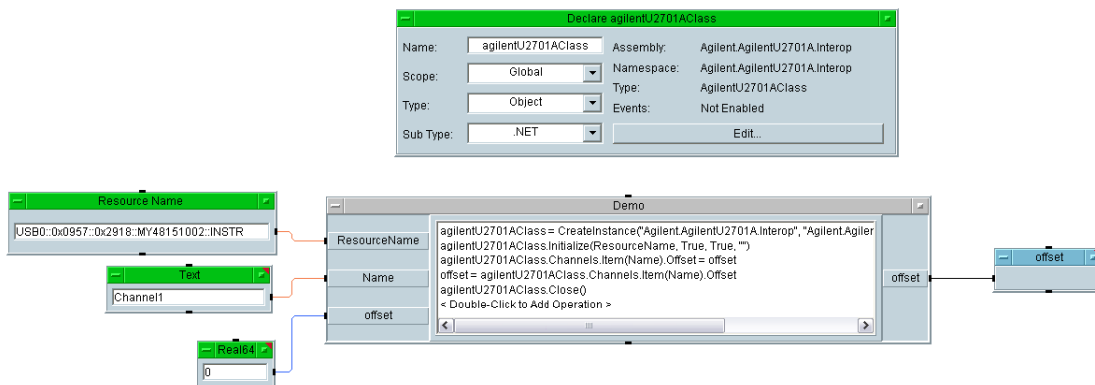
Declare agilentU2701AClass

Name: agilentU2701AClass
Scope: Global
Type: Object
Sub Type: .NET

Assembly: Agilent.AgilentU2701A.Interop
Namespace: Agilent.AgilentU2701A.Interop
Type: AgilentU2701AClass
Events: Not Enabled

Edit...

Resource Name
USB0::0x0957::0x2918::MY48151002::INSTR

Text
Channel1

Real64
0

Demo

ResourceName
Name
offset

agilentU2701AClass = CreateInstance("Agilent.AgilentU2701A.Interop", "Agilent.Agiler
agilentU2701AClass.Initialize(ResourceName, True, True, "")
agilentU2701AClass.Channels.Item(Name).Offset = offset
offset = agilentU2701AClass.Channels.Item(Name).Offset
agilentU2701AClass.Close()
< Double-Click to Add Operation >

offset

offset